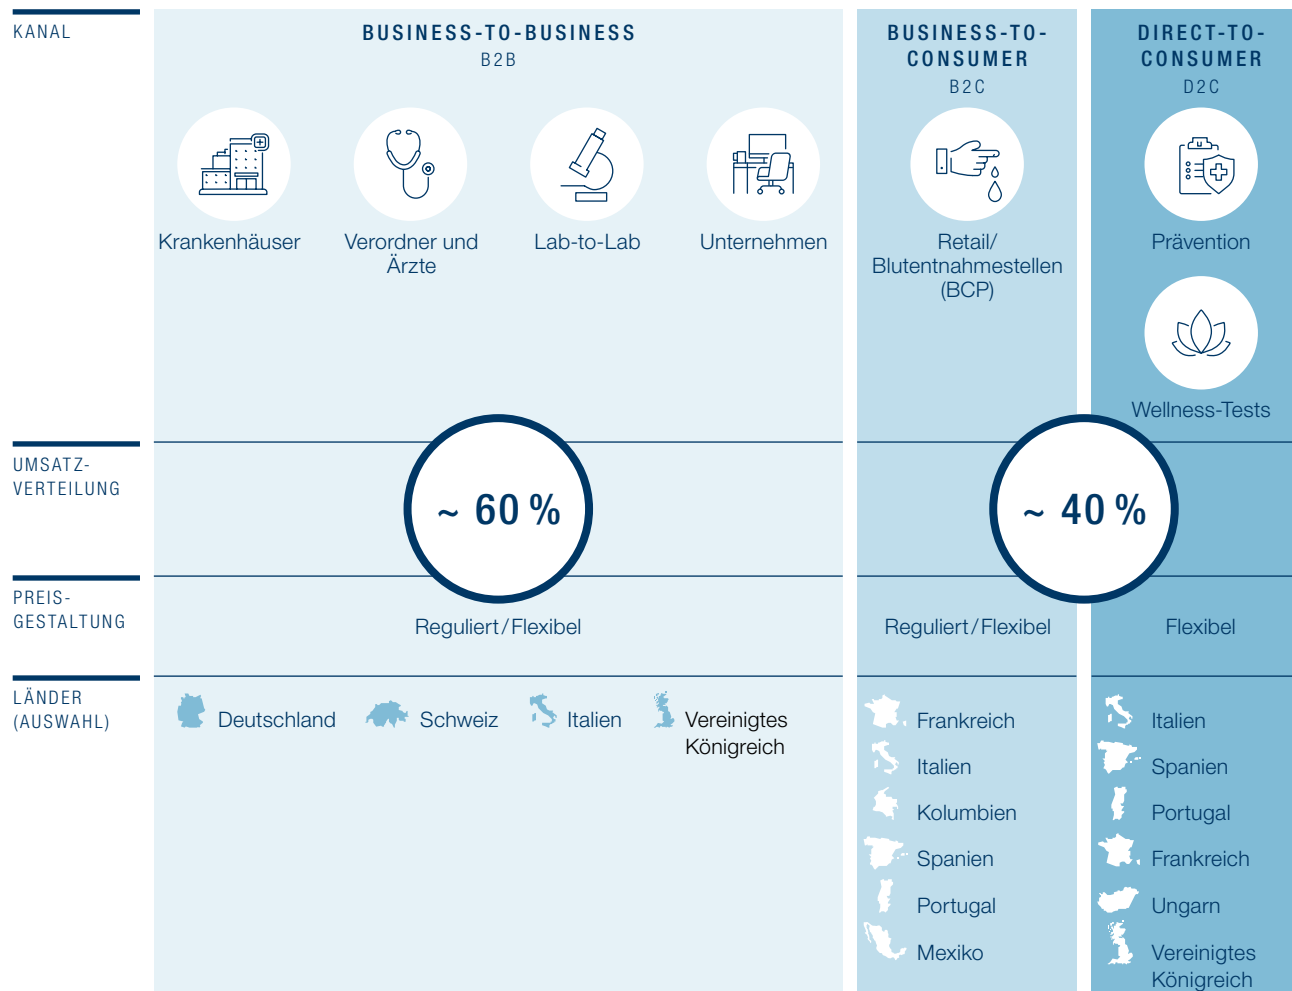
KANAL

BUSINESS-TO-BUSINESS
B2B

Krankenhäuser

Verordner und Ärzte

Lab-to-Lab

Unternehmen

BUSINESS-TO-CONSUMER
B2C

Retail/ Blutentnahmestellen (BCP)

DIRECT-TO-CONSUMER
D2C

Prävention

Wellness-Tests

UMSATZ-VERTEILUNG

~ 60 %

~ 40 %

PREIS-GESTALTUNG

Reguliert / Flexibel

Reguliert / Flexibel

Flexibel

LÄNDER (AUSWAHL)

Deutschland

Schweiz

Italien

Vereinigtes Königreich

Frankreich

Italien

Kolumbien

Spanien

Portugal

Mexiko

Italien

Spanien

Portugal

Frankreich

Ungarn

Vereinigtes Königreich